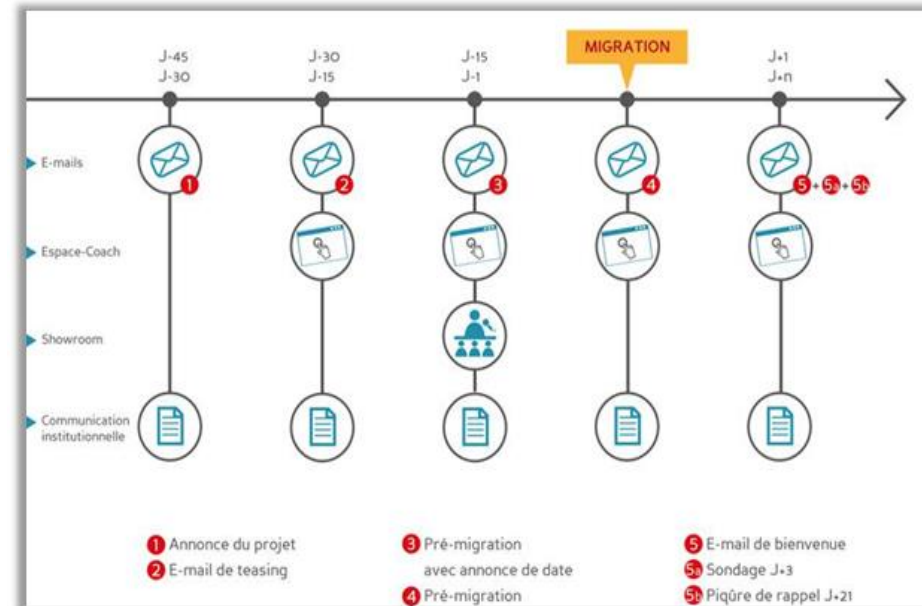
J-45
J-30

J-30
J-15

J-15
J-1

MIGRATION

J+1
J+n

E-mails

1

2

3

4

5 + 5a + 5b

Espace-Coach

Showroom

Communication institutionnelle

1 Annonce du projet
2 E-mail de teasing

3 Pré-migration avec annonce de date
4 Pré-migration

5 E-mail de bienvenue
5a Sondage J+3
5b Piqûre de rappel J+21